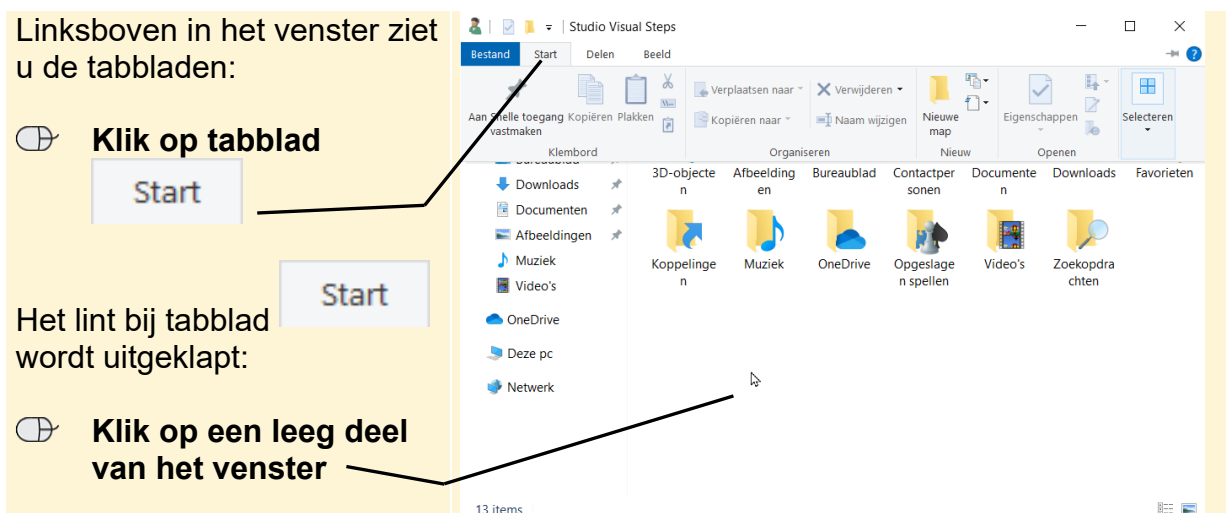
Linksboven in het venster ziet u de tabbladen:

Klik op tabblad Start

Het lint bij tabblad Start wordt uitgeklapt:

Klik op een leeg deel van het venster

Studio Visual Steps

Bestand Start Delen Beeld

Aan Snelle toegang vastmaken Kopiëren Plakken

Klembord

Verplaatsen naar Kopiëren naar Verwijderen Naam wijzigen

Organiseren

Nieuwe map

Nieuw

Eigenschappen

Openen

Selecteren

Bureaublad
Downloads
Documenten
Afbeeldingen
Muziek
Video's
OneDrive
Deze pc
Netwerk

3D-objecten Afbeeldingen Bureaublad Contactpersonen Documenten Downloads Favorieten

Koppelingen Muziek OneDrive Opgeslagen spellen Video's Zoekopdrachten

13 items